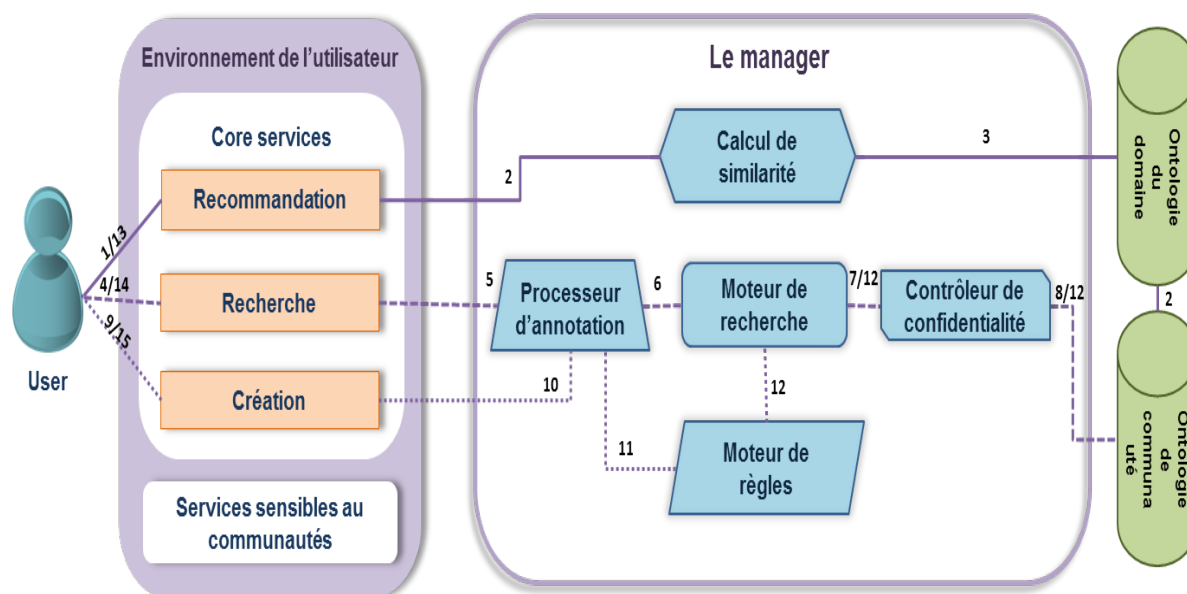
User

1/13

4/14

9/15

Environnement de l'utilisateur

Core services

Recommandation

Recherche

Création

Services sensibles au communautés

Le manager

2

Calcul de similarité

3

5

Processeur d'annotation

6

Moteur de recherche

7/12

Contrôleur de confidentialité

8/12

10

11

12

Moteur de règles

Ontologie du domaine

2

Ontologie de communauté